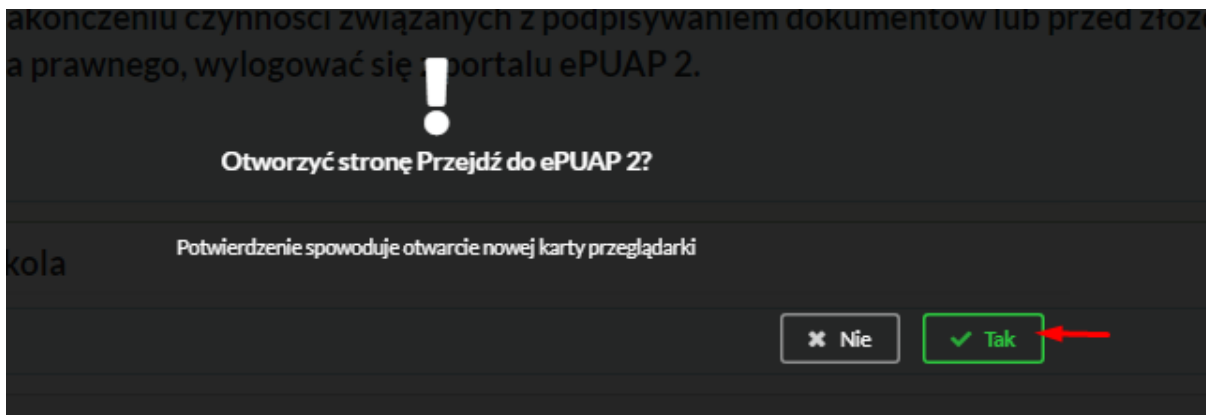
akończeniu czynności związanych z podpisywaniem dokumentów lub przed złoże
a prawnego, wylogować się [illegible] portalu ePUAP 2.

!

Otworzyć stronę Przejdź do ePUAP 2?

Potwierdzenie spowoduje otwarcie nowej karty przeglądarki

kola

✖ Nie

✔ Tak